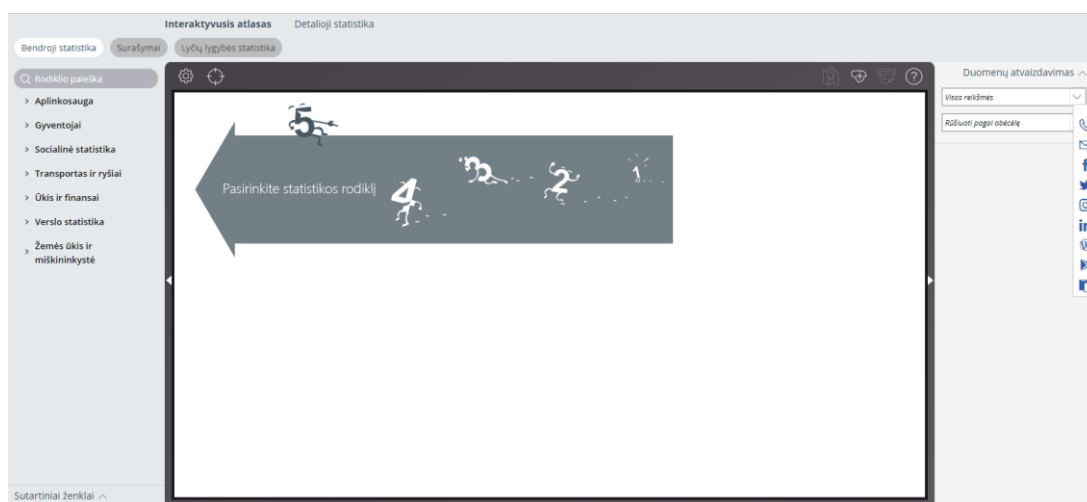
Interaktyvusis atlasas Detalioji statistika

Bendroji statistika Surašymai Lyčių lygybės statistika

Rodiklio paieška

› Aplinkosauga

› Gyventojai

› Socialinė statistika

› Transportas ir ryšiai

› Ūkis ir finansai

› Verslo statistika

› Žemės ūkis ir miškininkystė

Sutartiniai ženklai

Pasirinkite statistikos rodiklį

5 4 3 2 1

Duomenų atvaizdavimas

Visos reikšmės

Rūšiuoti pagal abėcėlę